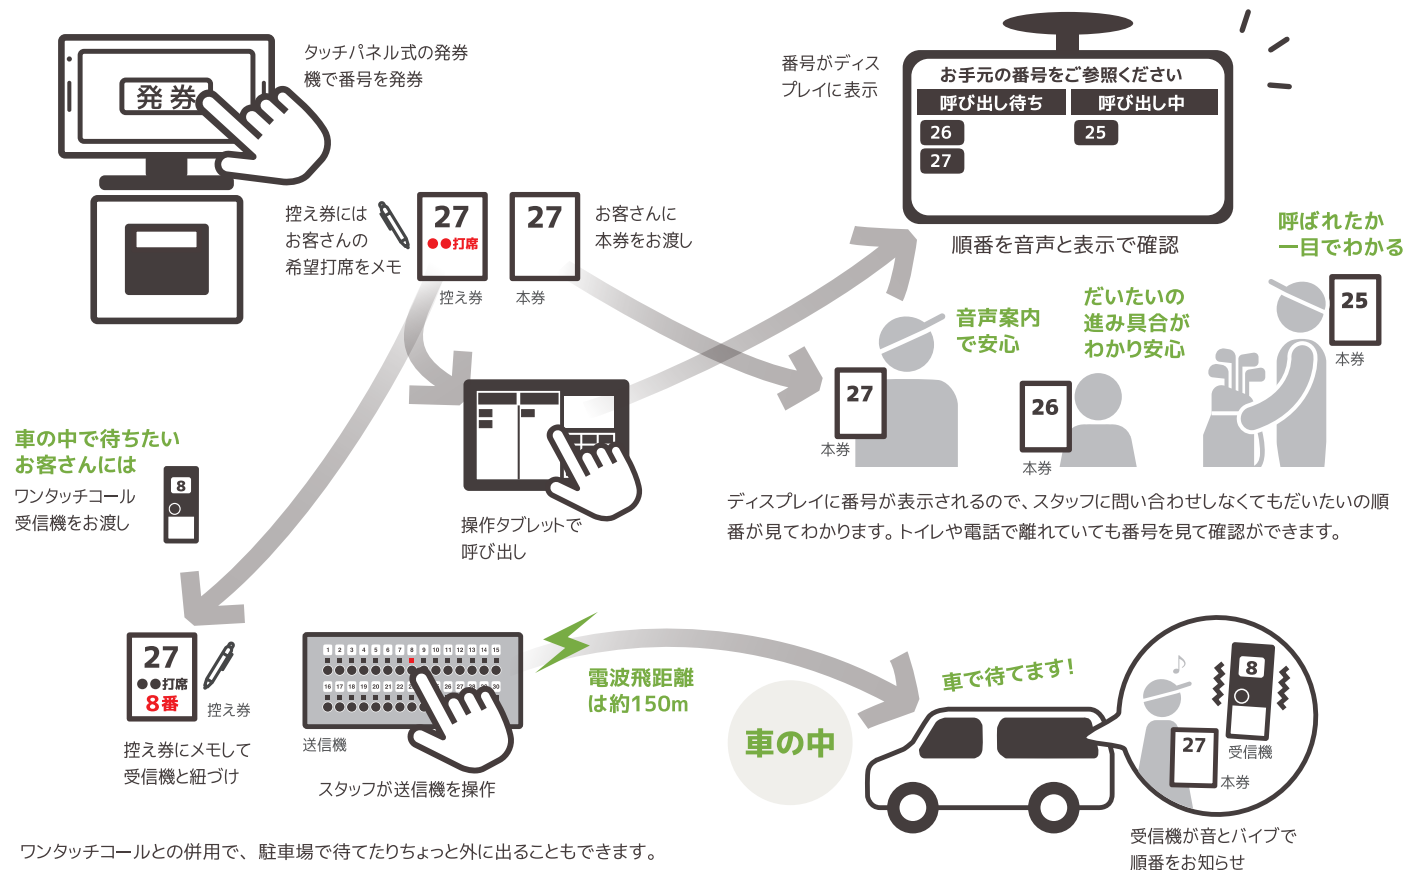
発券

タッチパネル式の発券機で番号を発券

番号がディスプレイに表示

お手元の番号をご参照ください

| 呼び出し待ち | 呼び出し中 |
|---|---|
| 26 | 25 |
| 27 | |

順番を音声と表示で確認

控え券にはお客さんの希望打席をメモ

27
●●打席
控え券

27
本券

お客さんに本券をお渡し

呼ばれたか一目でわかる

音声案内で安心

だいたいの進み具合がわかり安心

27
本券

26
本券

25
本券

ディスプレイに番号が表示されるので、スタッフに問い合わせしなくてもだいたいの順番が見てわかります。トイレや電話で離れていても番号を見て確認ができます。

車の中で待ちたいお客さんには

ワンタッチコール受信機をお渡し

8

操作タブレットで呼び出し

27
●●打席
8番
控え券

控え券にメモして受信機と紐づけ

送信機

スタッフが送信機を操作

電波飛距離は約150m

車の中

車で待てます！

8
受信機
27
本券

受信機が音とバイブで順番をお知らせ

ワンタッチコールとの併用で、駐車場で待てたりちょっと外に出ることもできます。